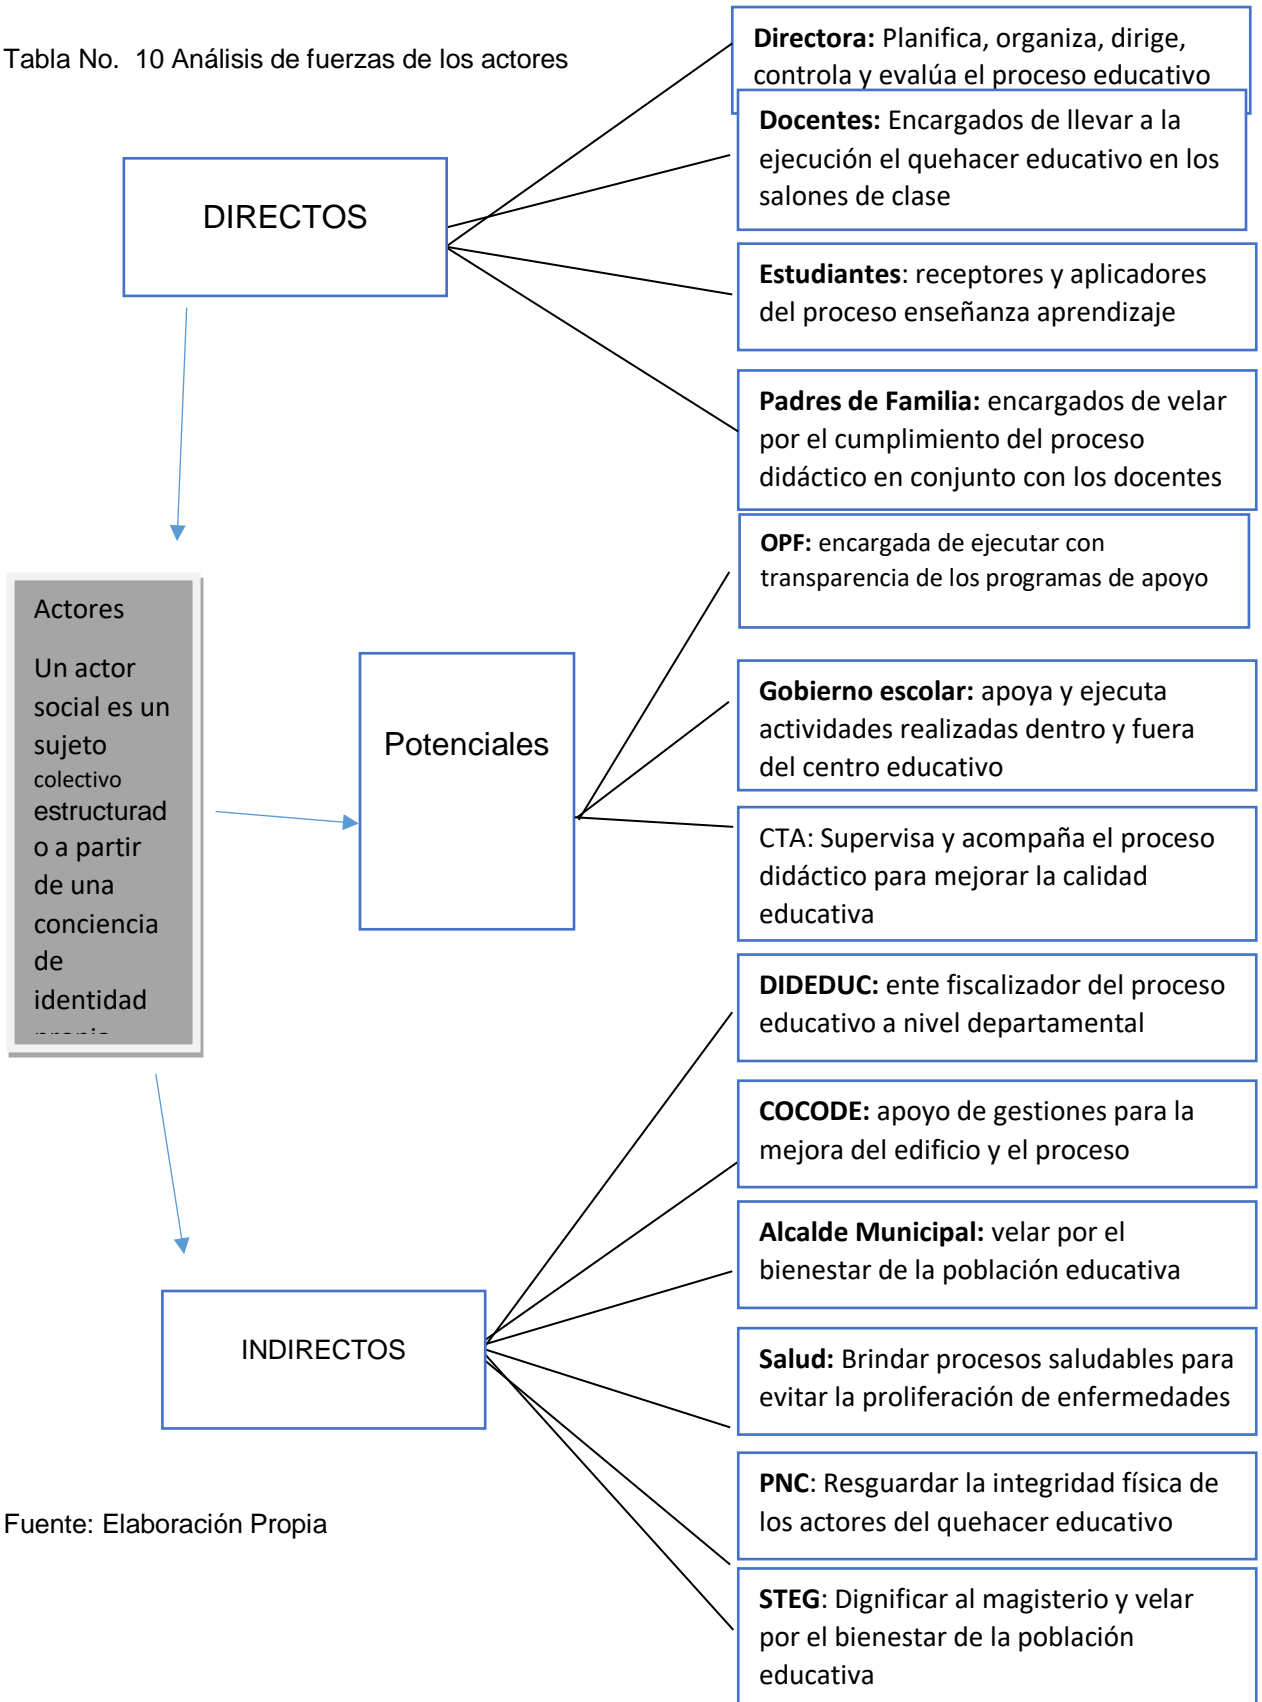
Tabla No. 10 Análisis de fuerzas de los actores

**Directora:** Planifica, organiza, dirige, controla y evalúa el proceso educativo

**Docentes:** Encargados de llevar a la ejecución el quehacer educativo en los salones de clase

DIRECTOS

**Estudiantes**: receptores y aplicadores del proceso enseñanza aprendizaje

**Padres de Familia:** encargados de velar por el cumplimiento del proceso didáctico en conjunto con los docentes

**OPF:** encargada de ejecutar con transparencia de los programas de apoyo

Actores

Un actor social es un sujeto colectivo estructurado a partir de una conciencia de identidad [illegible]

Potenciales

**Gobierno escolar:** apoya y ejecuta actividades realizadas dentro y fuera del centro educativo

CTA: Supervisa y acompaña el proceso didáctico para mejorar la calidad educativa

**DIDEDUC:** ente fiscalizador del proceso educativo a nivel departamental

**COCODE:** apoyo de gestiones para la mejora del edificio y el proceso

**Alcalde Municipal:** velar por el bienestar de la población educativa

INDIRECTOS

**Salud:** Brindar procesos saludables para evitar la proliferación de enfermedades

Fuente: Elaboración Propia

**PNC**: Resguardar la integridad física de los actores del quehacer educativo

**STEG**: Dignificar al magisterio y velar por el bienestar de la población educativa